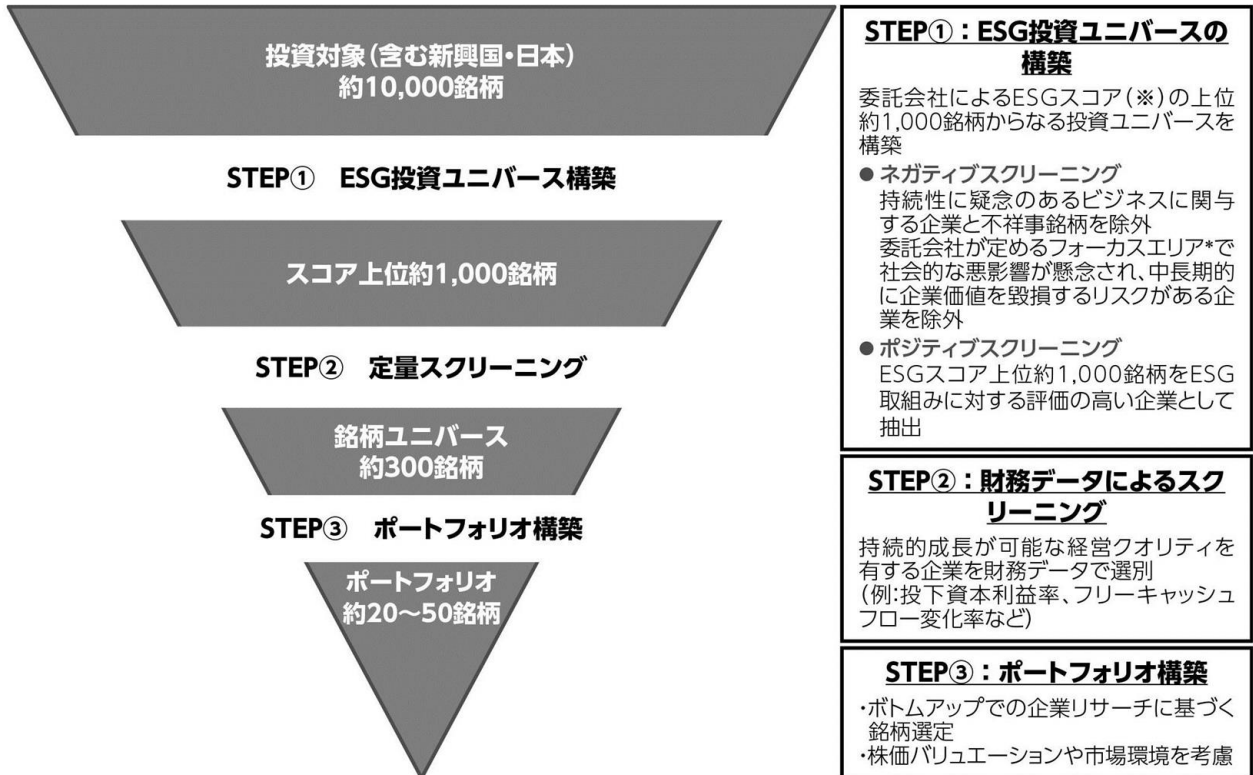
投資対象(含む新興国・日本)
約10,000銘柄

STEP① ESG投資ユニバース構築

スコア上位約1,000銘柄

STEP② 定量スクリーニング

銘柄ユニバース
約300銘柄

STEP③ ポートフォリオ構築

ポートフォリオ
約20～50銘柄

STEP①：ESG投資ユニバースの構築

委託会社によるESGスコア(※)の上位約1,000銘柄からなる投資ユニバースを構築

● ネガティブスクリーニング
持続性に疑念のあるビジネスに関与する企業と不祥事銘柄を除外
委託会社が定めるフォーカスエリア*で社会的な悪影響が懸念され、中長期的に企業価値を毀損するリスクがある企業を除外

● ポジティブスクリーニング
ESGスコア上位約1,000銘柄をESG取組みに対する評価の高い企業として抽出

STEP②：財務データによるスクリーニング

持続的成長が可能な経営クオリティを有する企業を財務データで選別
(例:投下資本利益率、フリーキャッシュフロー変化率など)

STEP③：ポートフォリオ構築

・ボトムアップでの企業リサーチに基づく銘柄選定
・株価バリュエーションや市場環境を考慮